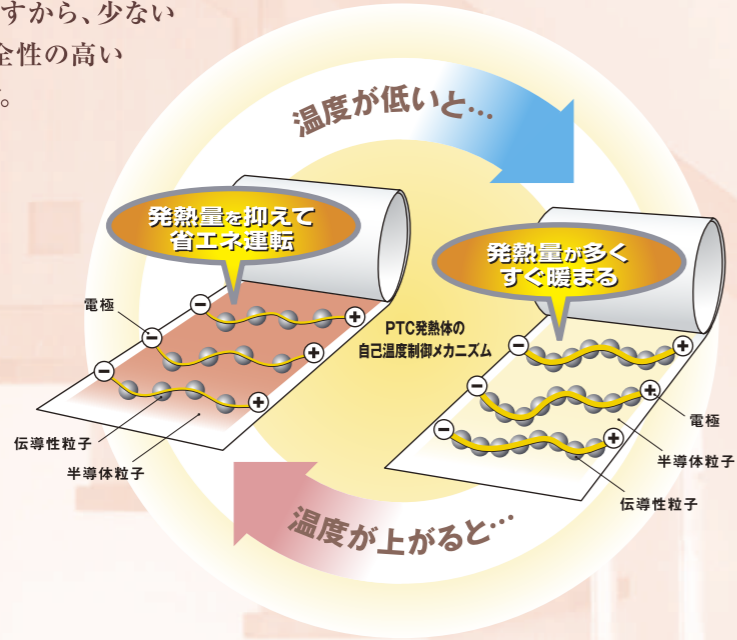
すから、少ない
全性の高い
。

温度が低いと…

発熱量を抑えて
省エネ運転

発熱量が多く
すぐ暖まる

電極

PTC発熱体の
自己温度制御メカニズム

電極

半導体粒子

伝導性粒子

半導体粒子

伝導性粒子

温度が上がると…